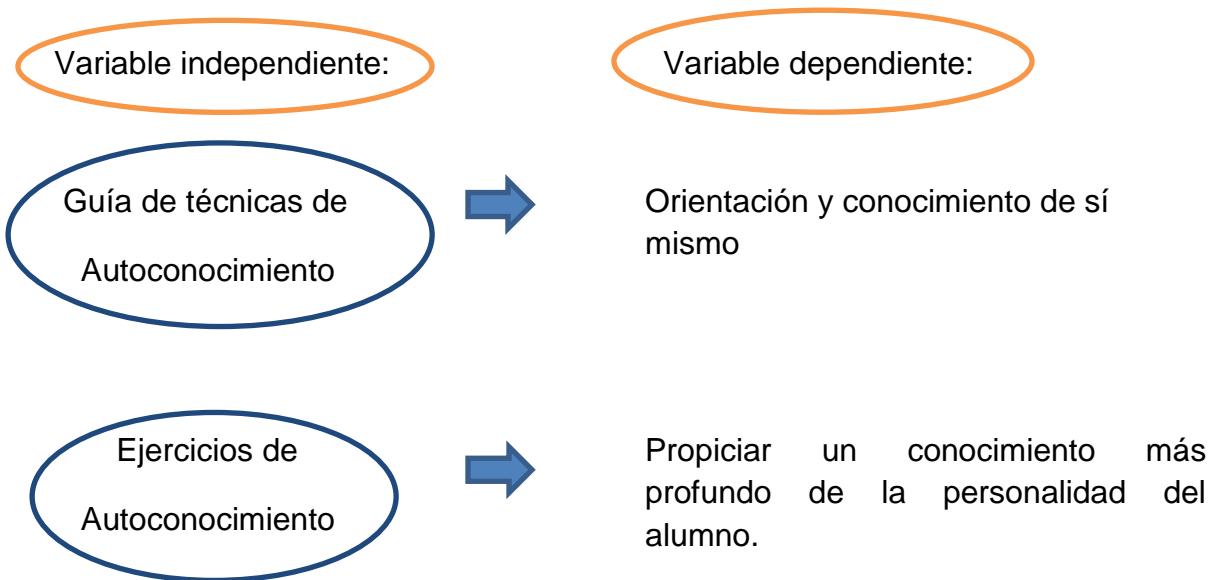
Variable independiente:

Variable dependiente:

Guía de técnicas de Autoconocimiento

Orientación y conocimiento de sí mismo

Ejercicios de Autoconocimiento

Propiciar un conocimiento más profundo de la personalidad del alumno.